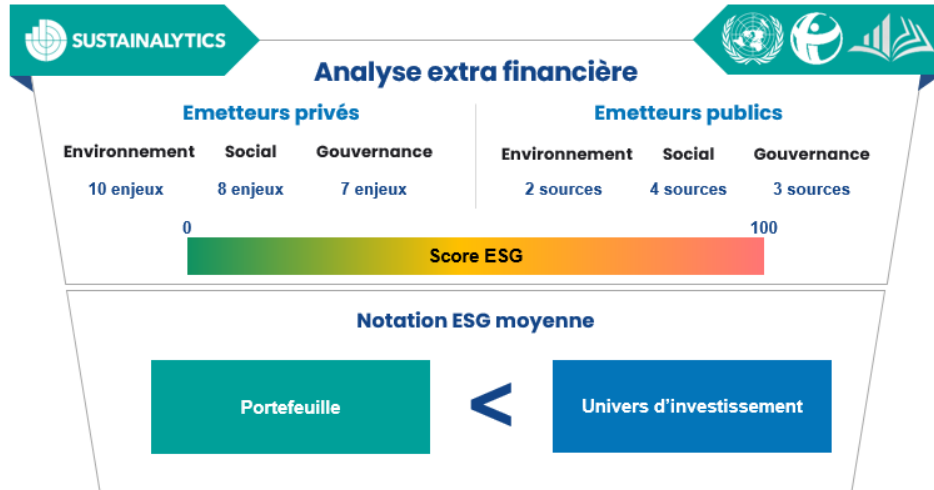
SUSTAINALYTICS

Analyse extra financière

Emetteurs privés

| Environnement | Social | Gouvernance |
|---|---|---|
| 10 enjeux | 8 enjeux | 7 enjeux |

Emetteurs publics

| Environnement | Social | Gouvernance |
|---|---|---|
| 2 sources | 4 sources | 3 sources |

0

100

Score ESG

Notation ESG moyenne

Portefeuille

<

Univers d'investissement